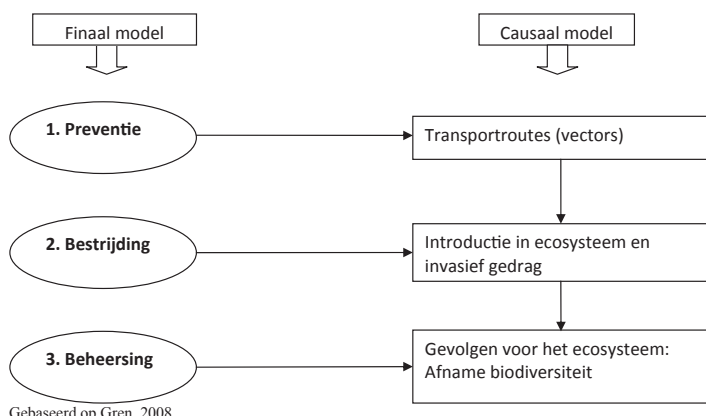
Finaal model

Causaal model

1. Preventie

Transportroutes (vectors)

2. Bestrijding

Introductie in ecosysteem en invasief gedrag

3. Beheersing

Gevolgen voor het ecosysteem: Afname biodiversiteit

Gebaseerd op Gren, 2008